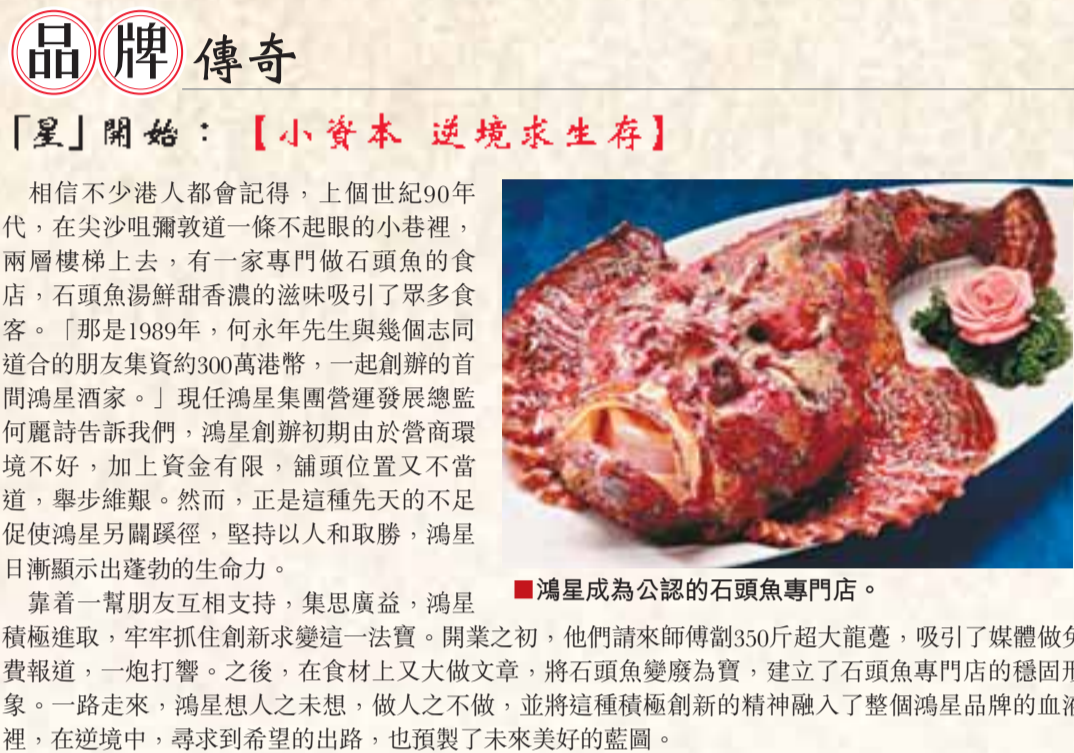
品牌傳奇

「星」開始：【小資本 逆境求生存】

相信不少港人都會記得，上個世紀90年代，在尖沙咀彌敦道一條不起眼的小巷裡，兩層樓梯上去，有一家專門做石頭魚的食店，石頭魚湯鮮甜香濃的滋味吸引了眾多食客。「那是1989年，何永年先生與幾個志同道合的朋友集資約300萬港幣，一起創辦的首間鴻星酒家。」現任鴻星集團營運發展總監何麗詩告訴我們，鴻星創辦初期由於營商環境不好，加上資金有限，舖頭位置又不當道，舉步維艱。然而，正是這種先天的不足促使鴻星另闢蹊徑，堅持以人和取勝，鴻星日漸顯示出蓬勃的生命力。

■鴻星成為公認的石頭魚專門店。

靠着一幫朋友互相支持，集思廣益，鴻星積極進取，牢牢抓住創新求變這一法寶。開業之初，他們請來師傅劏350斤超大龍躉，吸引了媒體做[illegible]費報道，一炮打響。之後，在食材上又大做文章，將石頭魚變廢為寶，建立了石頭魚專門店的穩固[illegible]象。一路走來，鴻星想人之未想，做人之不做，並將這種積極創新的精神融入了整個鴻星品牌的血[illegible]裡，在逆境中，尋求到希望的出路，也預製了未來美好的藍圖。